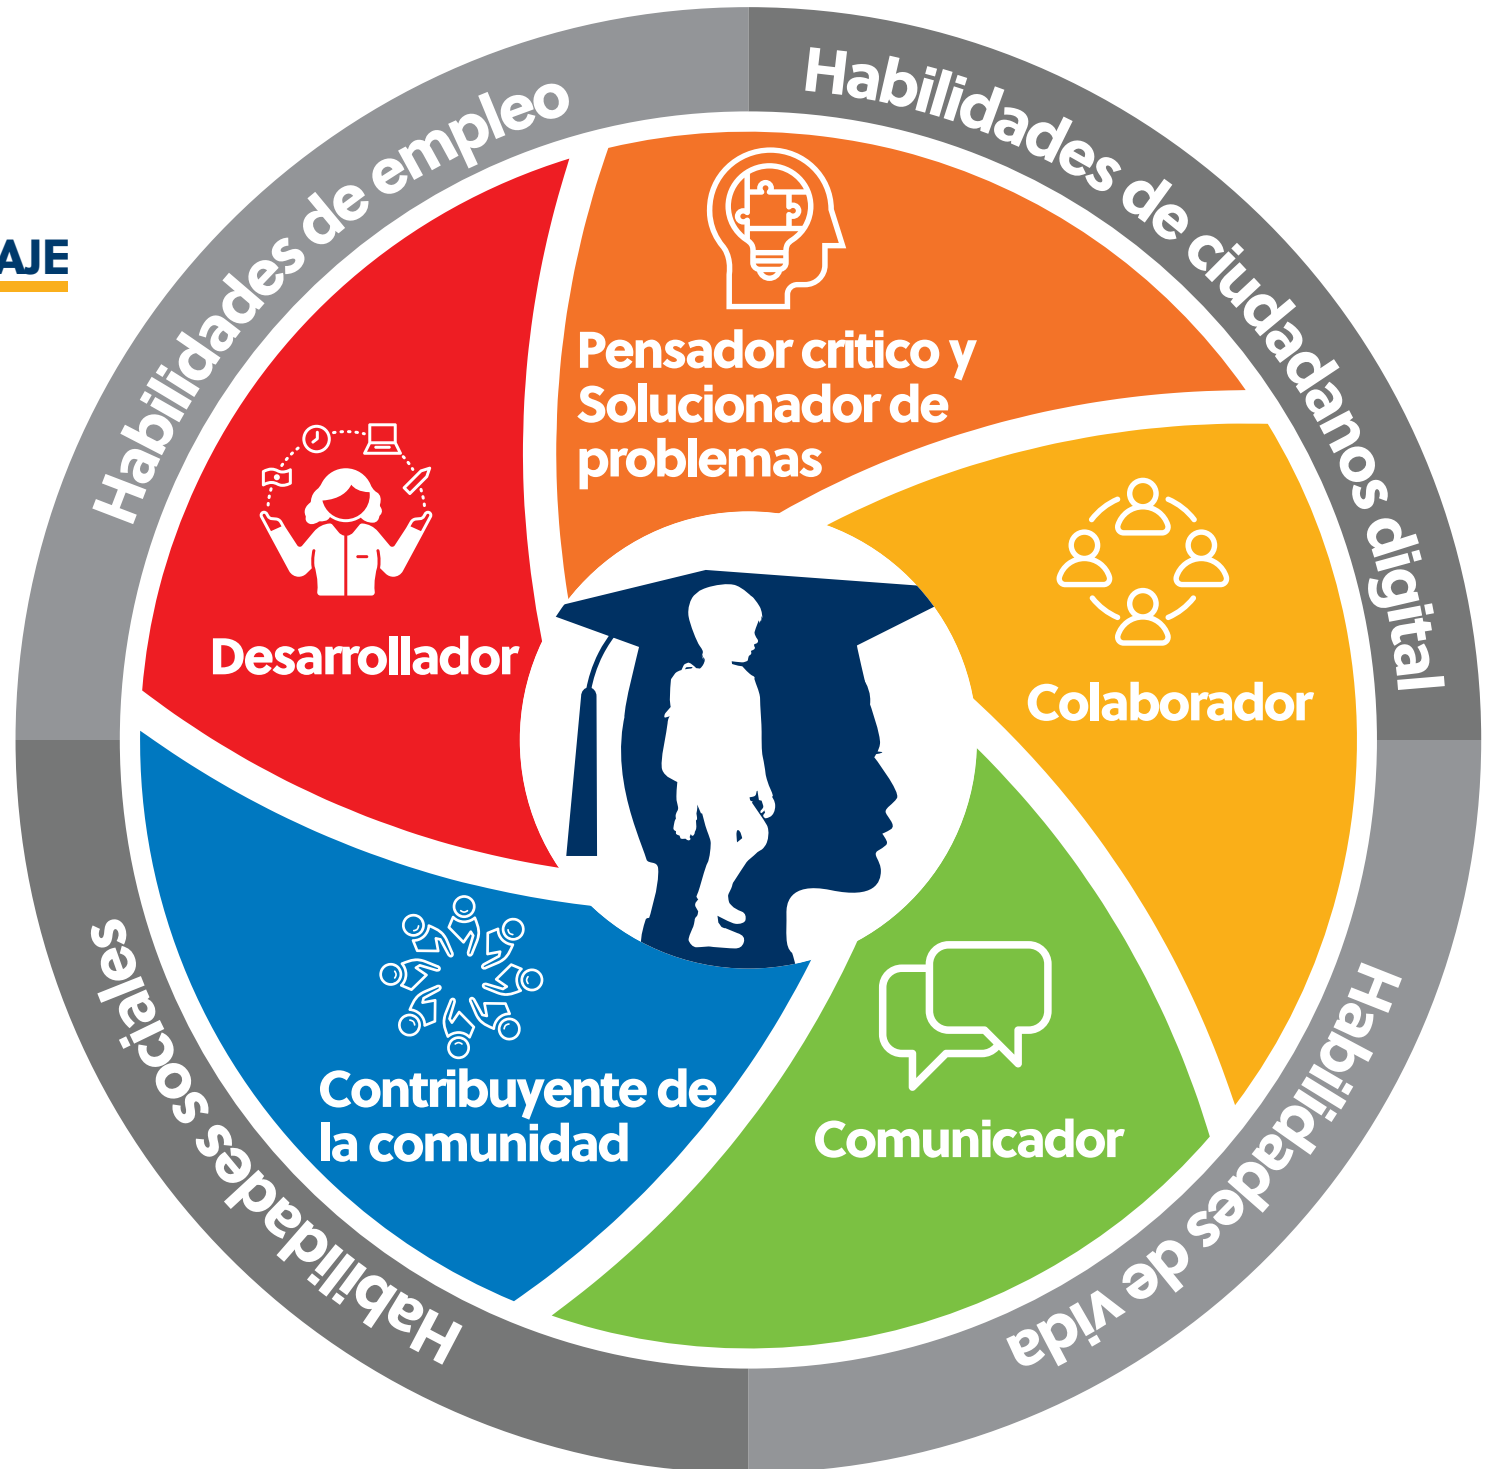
AJE

Habilidades de empleo

Habilidades de ciudadanos digital

Pensador critico y Solucionador de problemas

Desarrollador

Colaborador

Contribuyente de la comunidad

Comunicador

Habilidades sociales

Habilidades de vida